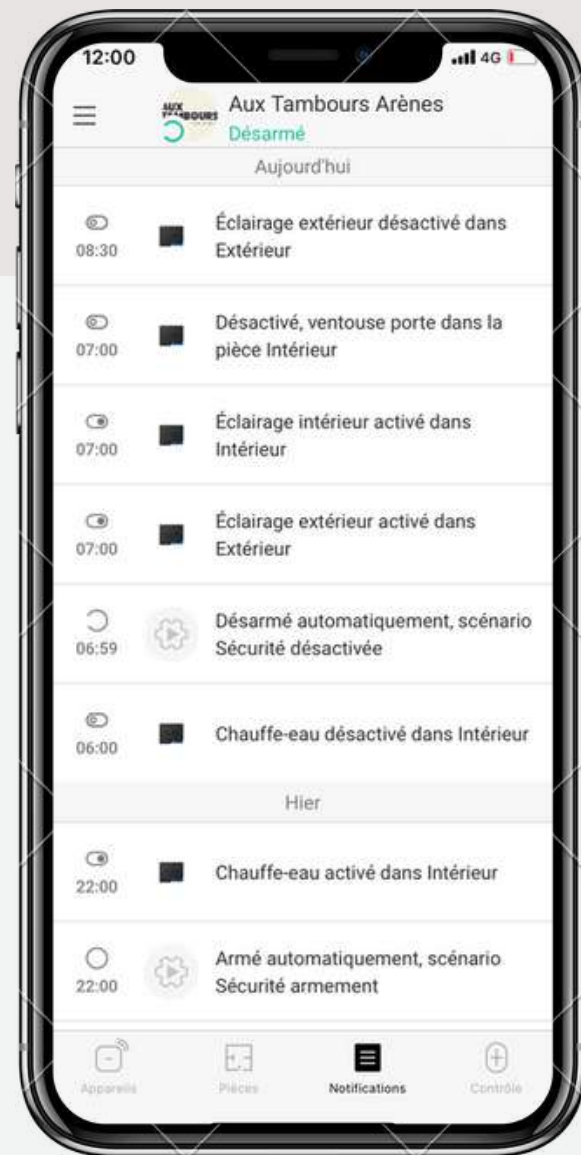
12:00
4G

AUX TAMBOURS
Aux Tambours Arènes
Désarmé

Aujourd'hui

08:30
Éclairage extérieur désactivé dans Extérieur

07:00
Désactivé, ventouse porte dans la pièce Intérieur

07:00
Éclairage intérieur activé dans Intérieur

07:00
Éclairage extérieur activé dans Extérieur

06:59
Désarmé automatiquement, scénario Sécurité désactivée

06:00
Chauffe-eau désactivé dans Intérieur

Hier

22:00
Chauffe-eau activé dans Intérieur

22:00
Armé automatiquement, scénario Sécurité armement

Appareils
Pièces
Notifications
Contrôle